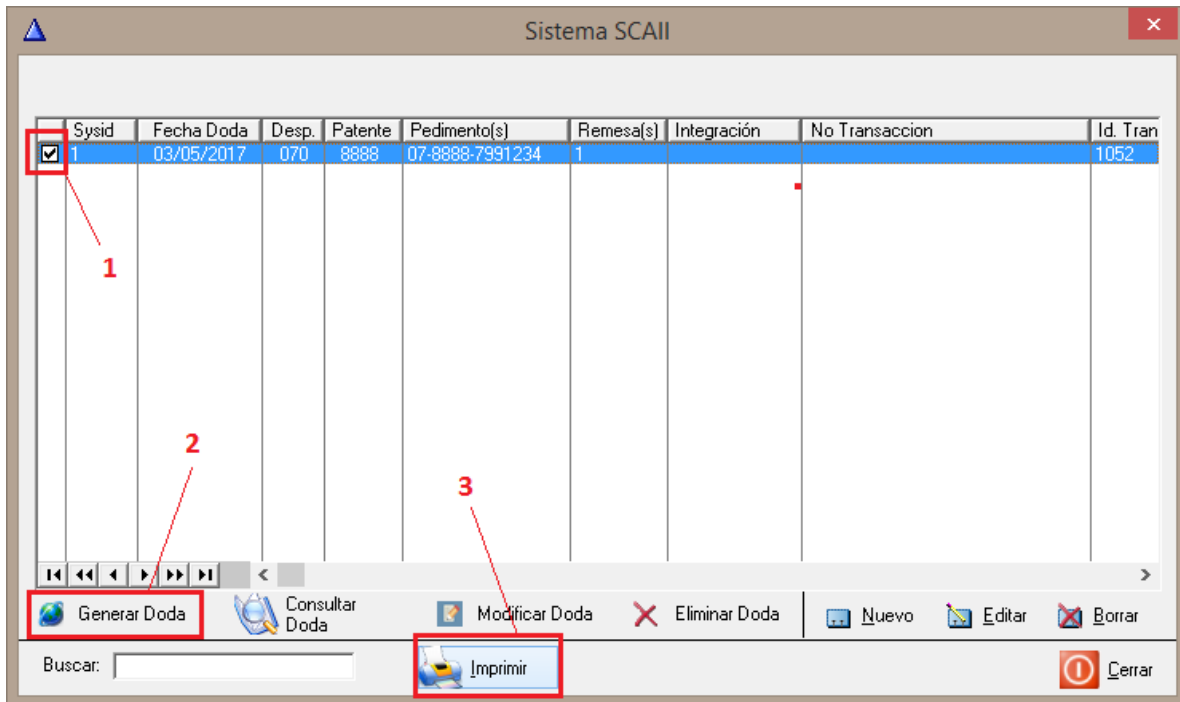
Sistema SCAII

| | Sysid | Fecha Doda | Desp. | Patente | Pedimento(s) | Remesa(s) | Integración | No Transaccion | Id. Tran |
|---|---|---|---|---|---|---|---|---|---|
| ☑ | 1 | 03/05/2017 | 070 | 8888 | 07-8888-7991234 | 1 | | | 1052 |

1

2

3

Generar Doda
Consultar Doda
Modificar Doda
Eliminar Doda
Nuevo
Editar
Borrar

Buscar:
Imprimir
Cerrar